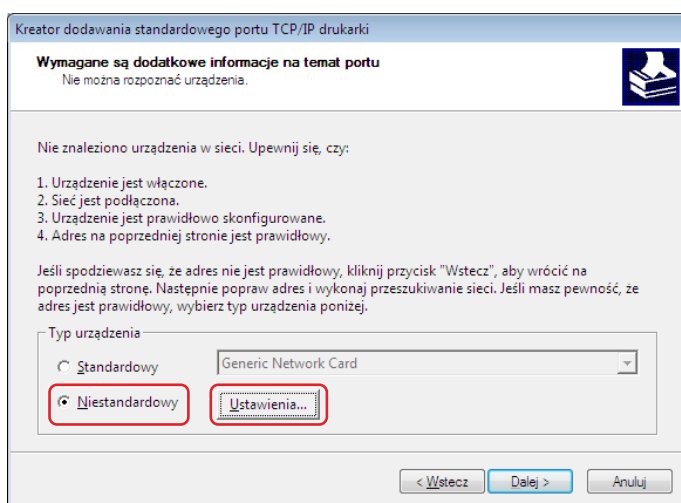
Kreator dodawania standardowego portu TCP/IP drukarki

Wymagane są dodatkowe informacje na temat portu
Nie można rozpoznać urządzenia.

Nie znaleziono urządzenia w sieci. Upewnij się, czy:

1. Urządzenie jest włączone.
2. Sieć jest podłączona.
3. Urządzenie jest prawidłowo skonfigurowane.
4. Adres na poprzedniej stronie jest prawidłowy.

Jeśli spodziewasz się, że adres nie jest prawidłowy, kliknij przycisk "Wstecz", aby wrócić na poprzednią stronę. Następnie popraw adres i wykonaj przeszukiwanie sieci. Jeśli masz pewność, że adres jest prawidłowy, wybierz typ urządzenia poniżej.

Typ urządzenia

Standardowy

Generic Network Card

Niestandardowy

Ustawienia...

< Wstecz

Dalej >

Anuluj